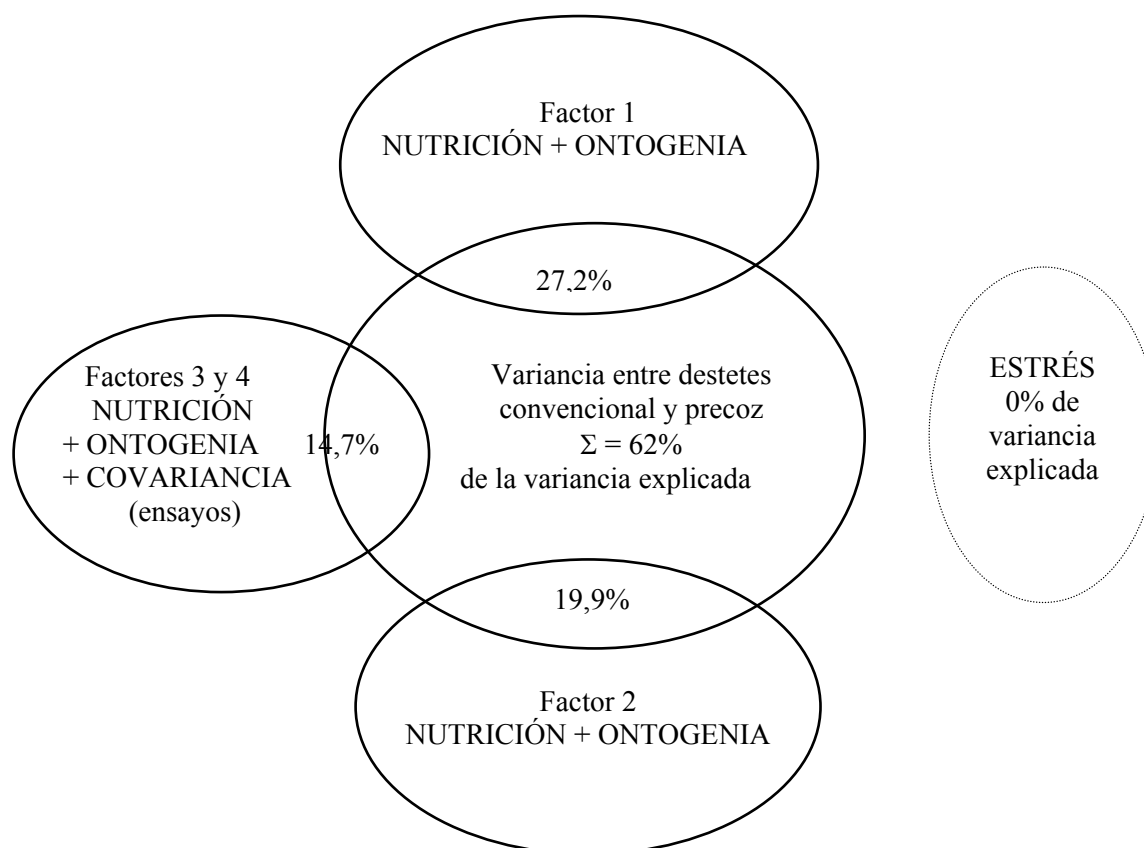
Factor 1
NUTRICIÓN + ONTOGENIA

27,2%

Factores 3 y 4
NUTRICIÓN
+ ONTOGENIA
+ COVARIANCIA
(ensayos)

14,7%

Variancia entre destetes convencional y precoz
$\Sigma = 62\%$
de la variancia explicada

ESTRÉS
0% de
variancia
explicada

19,9%

Factor 2
NUTRICIÓN + ONTOGENIA